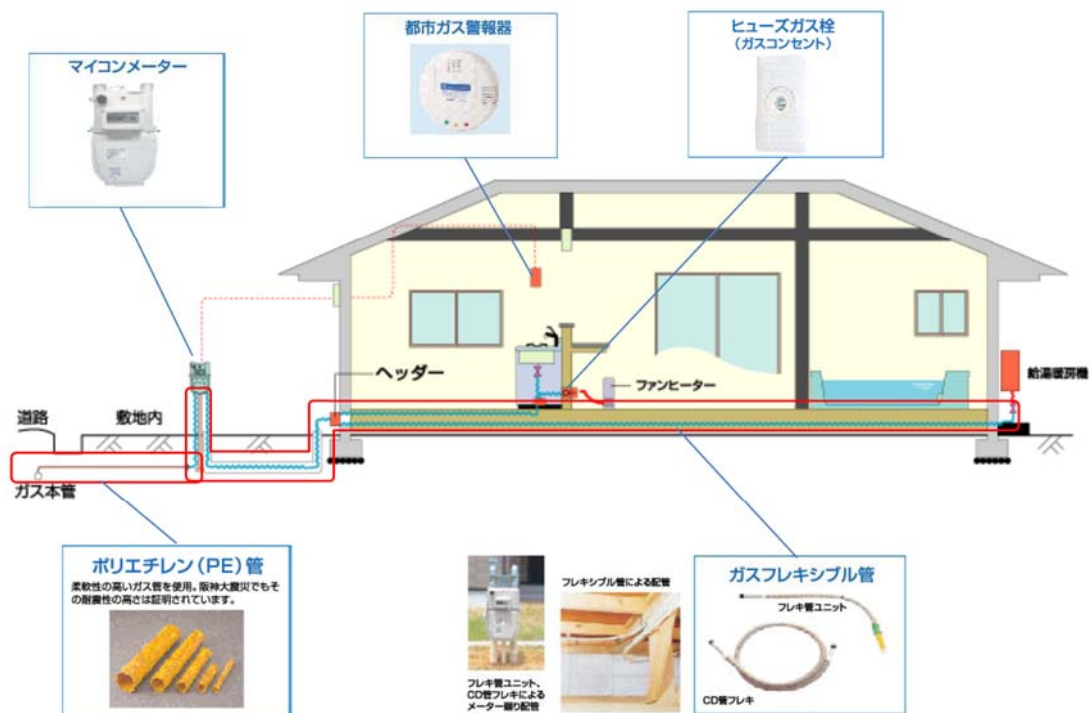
マイコンメーター

都市ガス警報器

ヒューズガス栓
（ガスコンセント）

ヘッダー

ファンヒーター

給湯暖房機

道路

敷地内

ガス本管

ポリエチレン（PE）管
柔軟性の高いガス管を使用。阪神大震災でもその耐震性の高さは証明されています。

フレキ管ユニット、CD管フレキによるメーター廻り配管

フレキシブル管による配管

ガスフレキシブル管

フレキ管ユニット

CD管フレキ